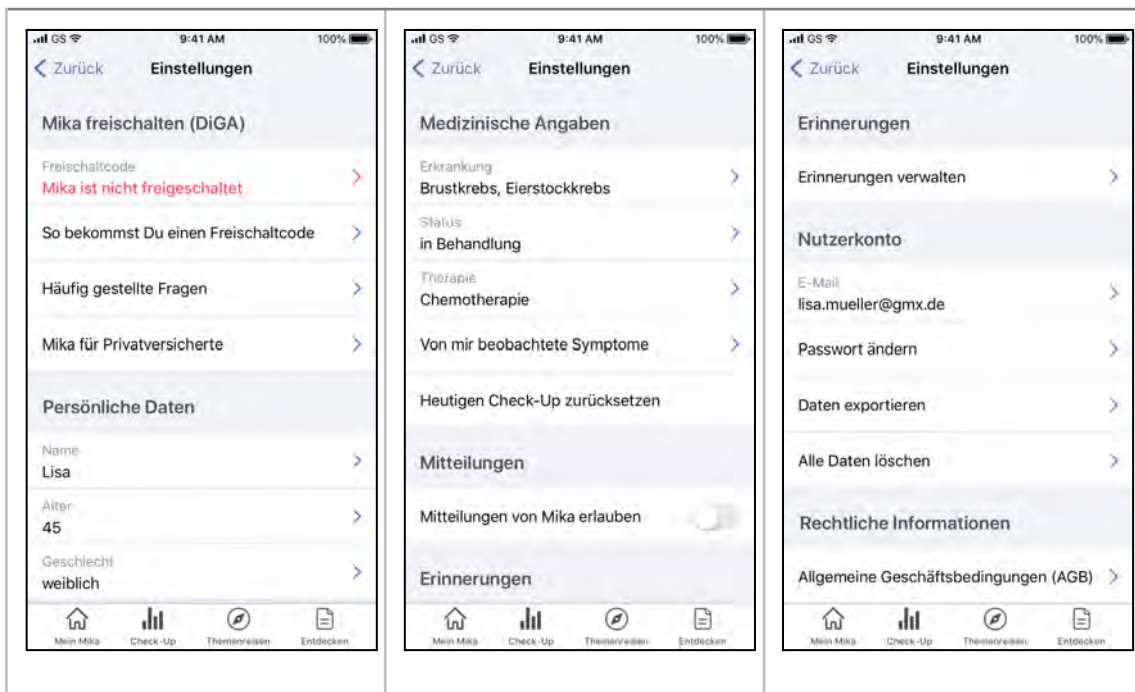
GS 9:41 AM 100%

Zurück Einstellungen

Mika freischalten (DiGA)

Freischaltcode
Mika ist nicht freigeschaltet

So bekommst Du einen Freischaltcode

Häufig gestellte Fragen

Mika für Privatversicherte

Persönliche Daten

Name
Lisa

Alter
45

Geschlecht
weiblich

Mein Mika Check-Up Themenreisen Entdecken

GS 9:41 AM 100%

Zurück Einstellungen

Medizinische Angaben

Erkrankung
Brustkrebs, Eierstockkrebs

Status
in Behandlung

Therapie
Chemotherapie

Von mir beobachtete Symptome

Heutigen Check-Up zurücksetzen

Mitteilungen

Mitteilungen von Mika erlauben

Erinnerungen

Mein Mika Check-Up Themenreisen Entdecken

GS 9:41 AM 100%

Zurück Einstellungen

Erinnerungen

Erinnerungen verwalten

Nutzerkonto

E-Mail
lisa.mueller@gmx.de

Passwort ändern

Daten exportieren

Alle Daten löschen

Rechtliche Informationen

Allgemeine Geschäftsbedingungen (AGB)

Mein Mika Check-Up Themenreisen Entdecken